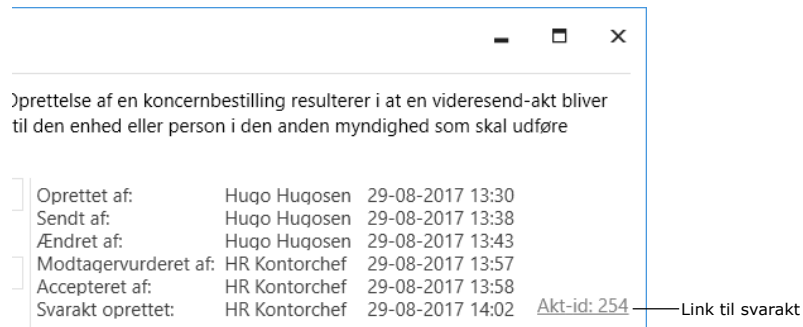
)prettelse af en koncernbestilling resulterer i at en videresend-akt bliver til den enhed eller person i den anden myndighed som skal udføre

| | | |
|---|---|---|
| Oprettet af: | Hugo Hugosen | 29-08-2017 13:30 |
| Sendt af: | Hugo Hugosen | 29-08-2017 13:38 |
| Ændret af: | Hugo Hugosen | 29-08-2017 13:43 |
| Modtagervurderet af: | HR Kontorchef | 29-08-2017 13:57 |
| Accepteret af: | HR Kontorchef | 29-08-2017 13:58 |
| Svarakt oprettet: | HR Kontorchef | 29-08-2017 14:02 |

Akt-id: 254

Link til svarakt